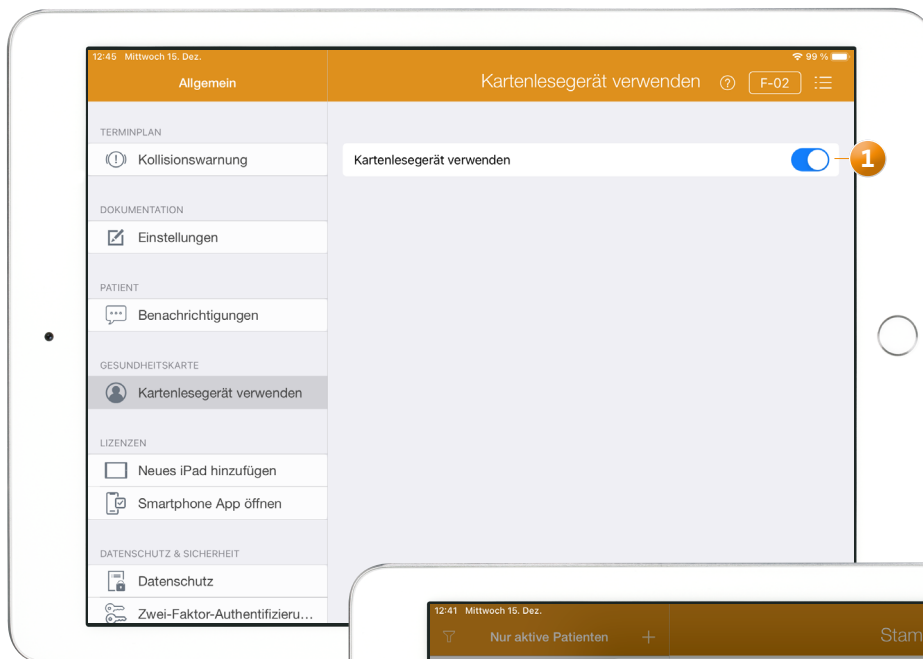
12:45 Mittwoch 15. Dez.

99 %

Allgemein

Kartenlesegerät verwenden

?

F-02

TERMINPLAN

Kollisionswarnung

DOKUMENTATION

Einstellungen

PATIENT

Benachrichtigungen

GESUNDHEITSKARTE

Kartenlesegerät verwenden

LIZENZEN

Neues iPad hinzufügen

Smartphone App öffnen

DATENSCHUTZ & SICHERHEIT

Datenschutz

Zwei-Faktor-Authentifizieru...

Kartenlesegerät verwenden

1

12:41 Mittwoch 15. Dez.

Nur aktive Patienten

+

Stam